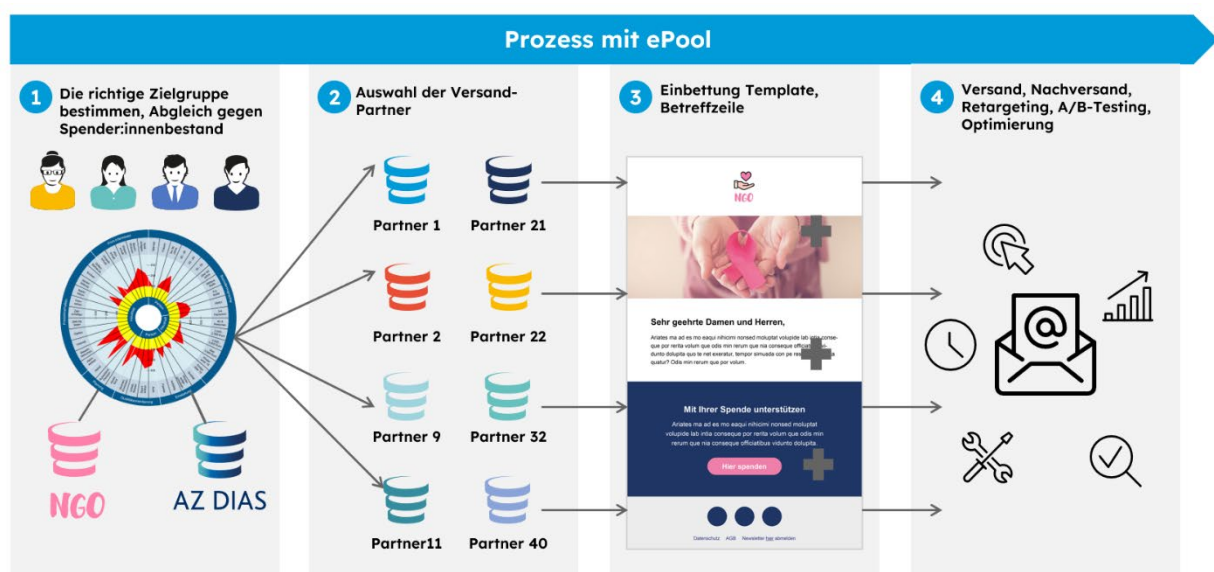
Prozess mit ePool

1 Die richtige Zielgruppe bestimmen, Abgleich gegen Spender:innenbestand

NGO

AZ DIAS

2 Auswahl der Versand-Partner

Partner 1

Partner 21

Partner 2

Partner 22

Partner 9

Partner 32

Partner11

Partner 40

3 Einbettung Template, Betreffzeile

NGO

Sehr geehrte Damen und Herren,

Ariates ma ad es mo eaqui nihicimi nonsed moluptat volupide lab intia conseque por renta volum que odis min rerum que nia conseque officiatibus dunto dolupita que te net exeratur. tempor simusda con pe resti quatur? Odis min rerum que por volum.

Mit Ihrer Spende unterstützen

Ariates ma ad es mo eaqui nihicimi nonsed moluptat volupide lab intia conseque por renta volum que odis min rerum que nia conseque officiatibus vidunto dolupita.

Hier spenden

Datenschutz AGB Newsletter hier abmelden

4 Versand, Nachversand, Retargeting, A/B-Testing, Optimierung